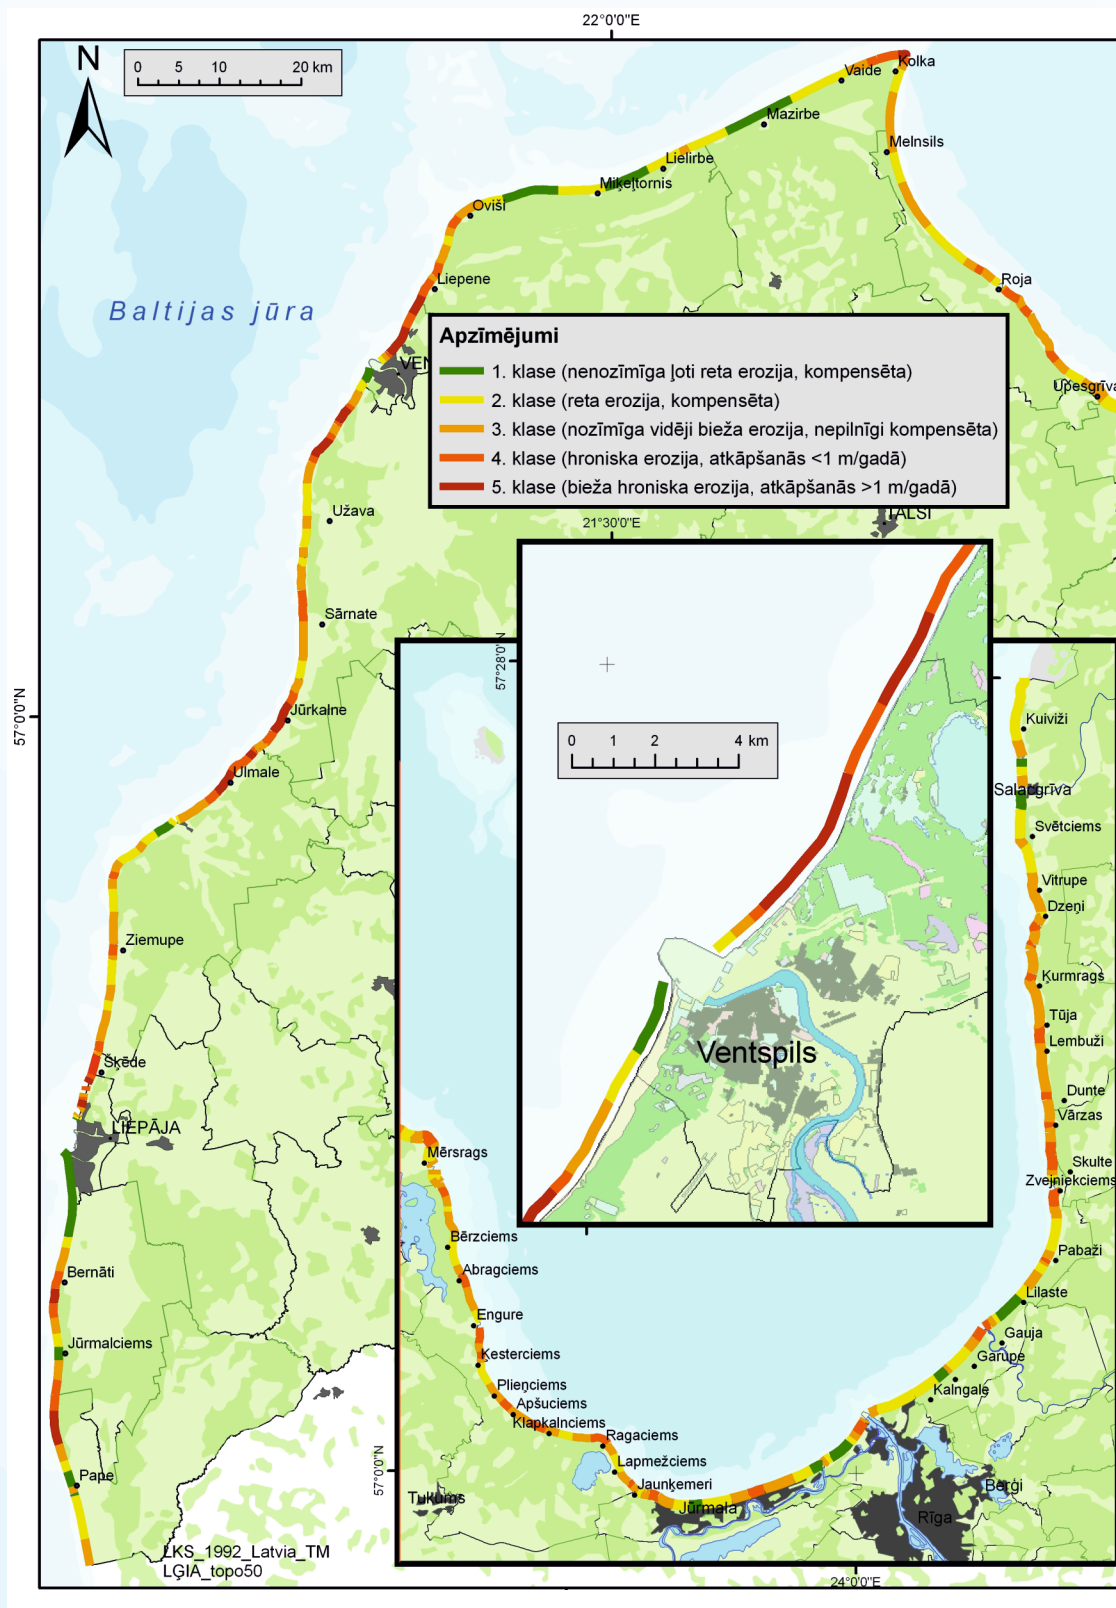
22°0'0"E

N

0 5 10 20 km

Baltijas jūra

Kolka
Vaide
Mazirbe
Melnsils
Lielirbe
Miķeļtornis
Ovīši
Liepene
Roja
Upesgrīva

Apzīmējumi
1. klase (nenozīmīga ļoti reta erozija, kompensēta)
2. klase (reta erozija, kompensēta)
3. klase (nozīmīga vidēji bieža erozija, nepilnīgi kompensēta)
4. klase (hroniska erozija, atkāpšanās <1 m/gadā)
5. klase (bieža hroniska erozija, atkāpšanās >1 m/gadā)

VEN
Užava
21°30'0"E
TALSI
Sārnate
57°28'0"N
0 1 2 4 km
Jūrkalne
Kuiviži
Ulmale
Salacgrīva
Svētciems
Vitrupe
Dzeņi
Ziemupe
Kurmrags
Tūja
Lembuži
Ventspils
Šķēde
Dunte
Vārzas
LIEPĀJA
Mērsrags
Skulte
Zvejniekciems
Bērzciems
Pabaži
Abragciems
Bernāti
Engure
Lilaste
Gauja
Ķesterciems
Garupe
Jūrmalciems
Plieņciems
Kalngale
Apšuciems
Klapkalnciems
Ragaciems
Lapmežciems
57°0'0"N
Pape
Jaunķemeri
Bērgi
Tukums
Jūrmala
Rīga
LKS_1992_Latvia_TM
LĢIA_topo50
24°0'0"E
57°0'0"N